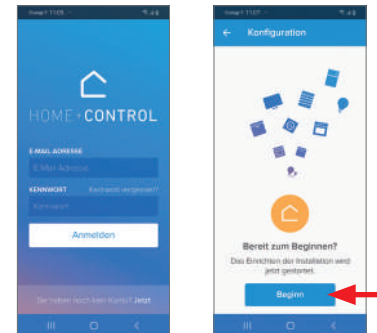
HOME+CONTROL

E-MAIL ADRESSE

E-Mail Adresse

KENNWORT

Kennwort vergessen?

Kennwort

Anmelden

Sie haben noch kein Konto? Jetzt

Konfiguration

Bereit zum Beginnen?

Das Einrichten der Installation wird jetzt gestartet.

Beginn